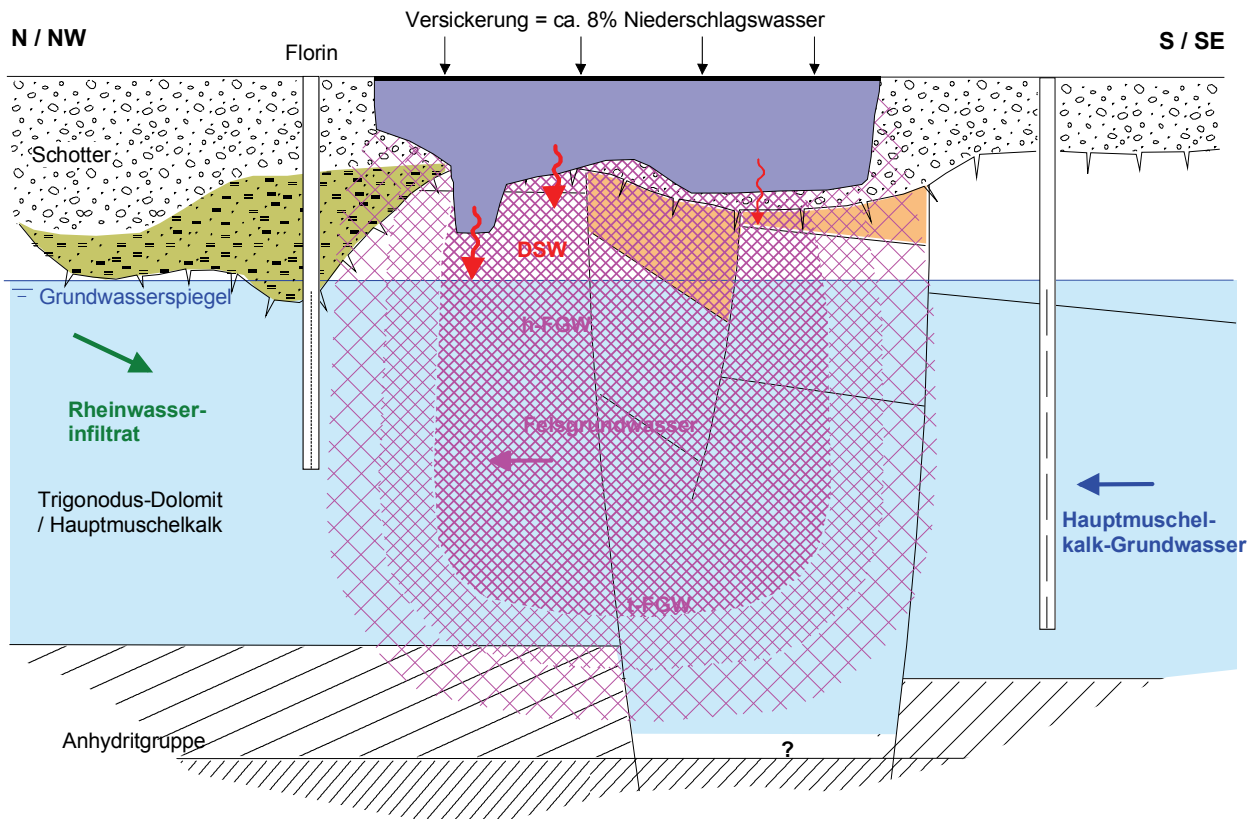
N / NW

Versickerung = ca. 8% Niederschlagswasser

S / SE

Florin

Schotter

DSW

Grundwasserspiegel

h-FGW

Rheinwasser-infiltrat

Felsgrundwasser

Trigonodus-Dolomit / Hauptmuschelkalk

Hauptmuschel-kalk-Grundwasser

t-FGW

Anhydritgruppe

?